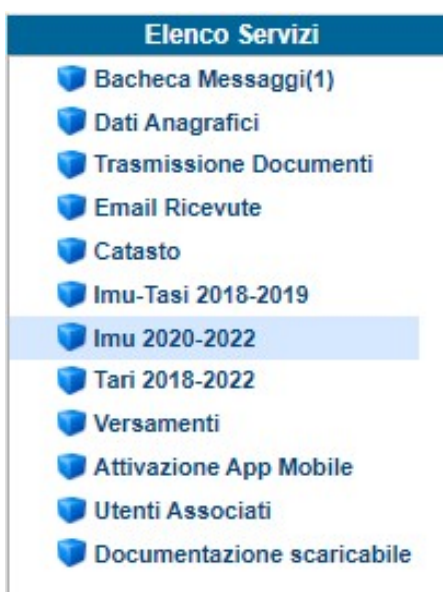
Elenco Servizi

Bacheca Messaggi(1)
Dati Anagrafici
Trasmissione Documenti
Email Ricevute
Catasto
Imu-Tasi 2018-2019
Imu 2020-2022
Tari 2018-2022
Versamenti
Attivazione App Mobile
Utenti Associati
Documentazione scaricabile